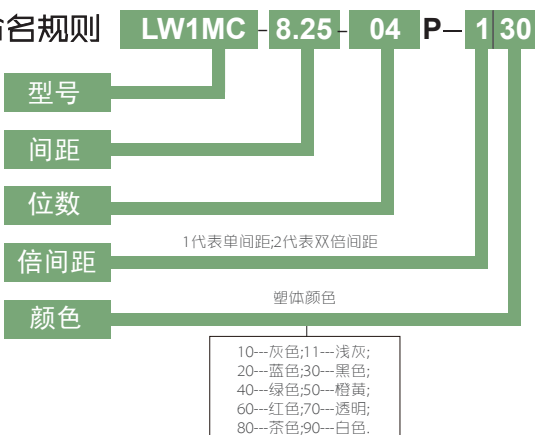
命名规则 LW1MC - 8.25 - 04 P - 1 30

型号

间距

位数

倍间距

1代表单间距;2代表双倍间距

颜色

塑体颜色

10---灰色;11---浅灰;
20---蓝色;30---黑色;
40---绿色;50---橙黄;
60---红色;70---透明;
80---茶色;90---白色.